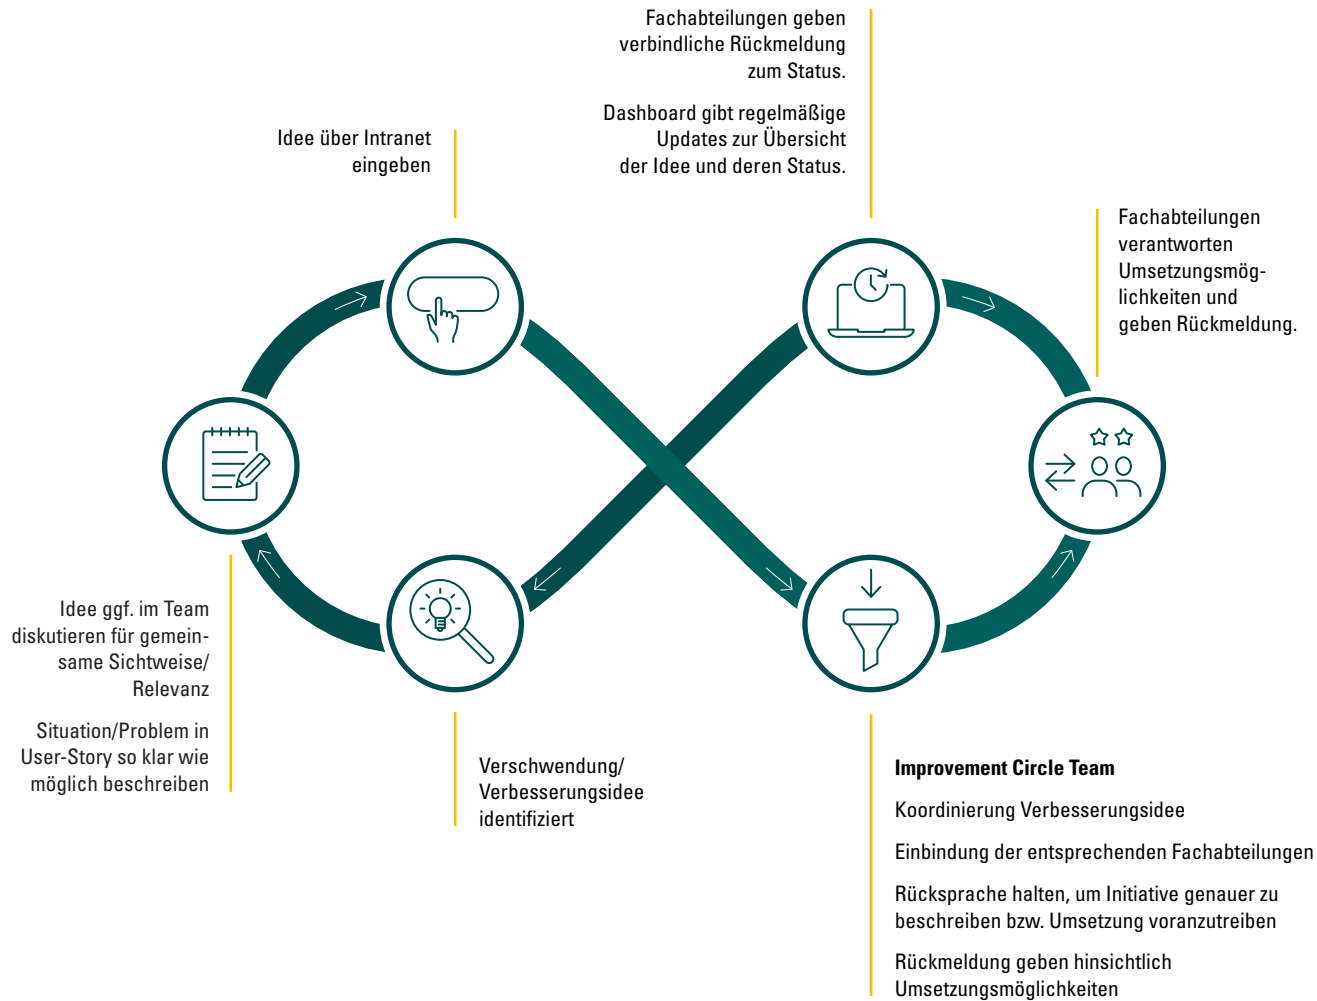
Fachabteilungen geben verbindliche Rückmeldung zum Status.

Dashboard gibt regelmäßige Updates zur Übersicht der Idee und deren Status.

Idee über Intranet eingeben

Fachabteilungen verantworten Umsetzungsmöglichkeiten und geben Rückmeldung.

Idee ggf. im Team diskutieren für gemeinsame Sichtweise/ Relevanz

Situation/Problem in User-Story so klar wie möglich beschreiben

Verschwendung/ Verbesserungsidee identifiziert

**Improvement Circle Team**

Koordinierung Verbesserungsidee

Einbindung der entsprechenden Fachabteilungen

Rücksprache halten, um Initiative genauer zu beschreiben bzw. Umsetzung voranzutreiben

Rückmeldung geben hinsichtlich Umsetzungsmöglichkeiten